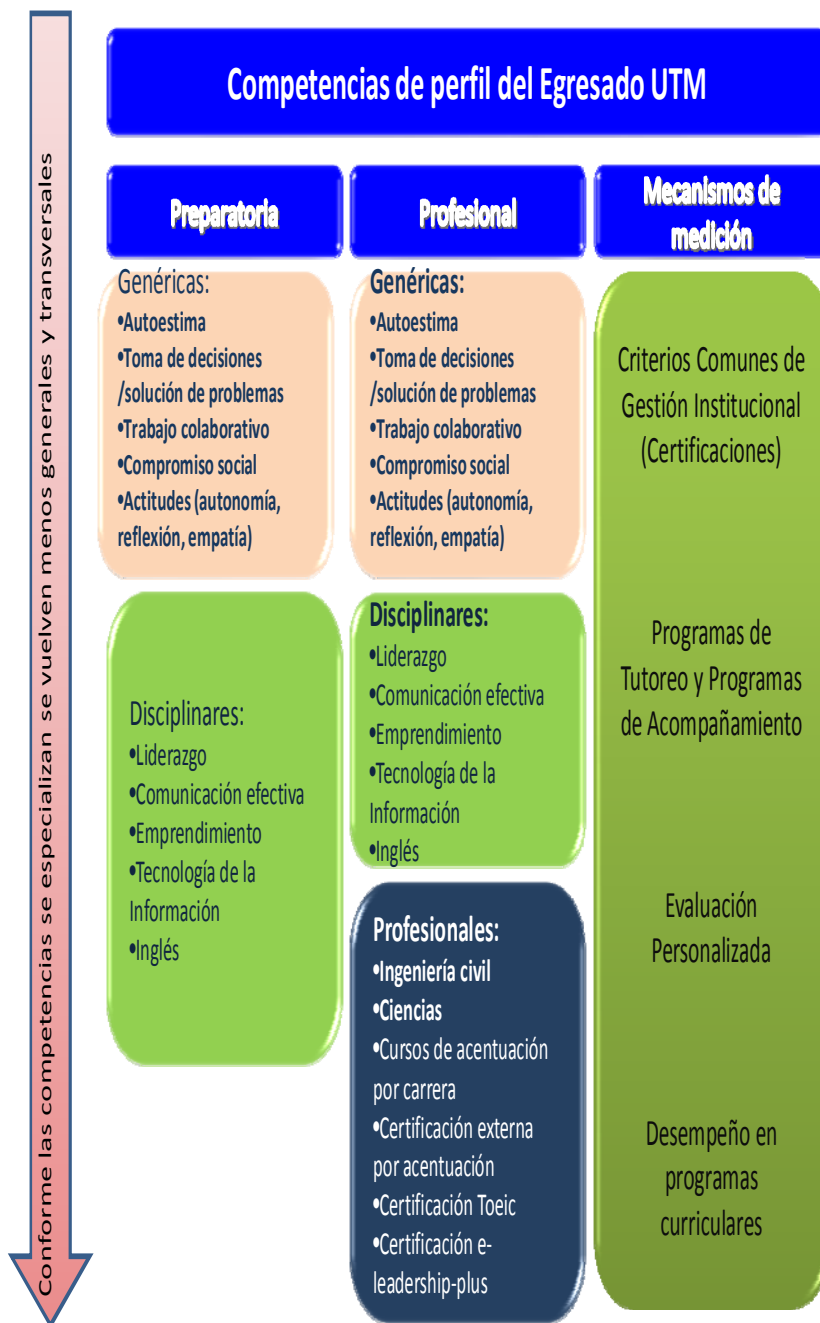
Conforme las competencias se especializan se vuelven menos generales y transversales

Competencias de perfil del Egresado UTM

Preparatoria

Profesional

Mecanismos de medición

Genéricas:
•Autoestima
•Toma de decisiones /solución de problemas
•Trabajo colaborativo
•Compromiso social
•Actitudes (autonomía, reflexión, empatía)

Disciplinares:
•Liderazgo
•Comunicación efectiva
•Emprendimiento
•Tecnología de la Información
•Inglés

Genéricas:
•Autoestima
•Toma de decisiones /solución de problemas
•Trabajo colaborativo
•Compromiso social
•Actitudes (autonomía, reflexión, empatía)

Disciplinares:
•Liderazgo
•Comunicación efectiva
•Emprendimiento
•Tecnología de la Información
•Inglés

Profesionales:
•Ingeniería civil
•Ciencias
•Cursos de acentuación por carrera
•Certificación externa por acentuación
•Certificación Toeic
•Certificación e-leadership-plus

Criterios Comunes de Gestión Institucional (Certificaciones)

Programas de Tutoreo y Programas de Acompañamiento

Evaluación Personalizada

Desempeño en programas curriculares